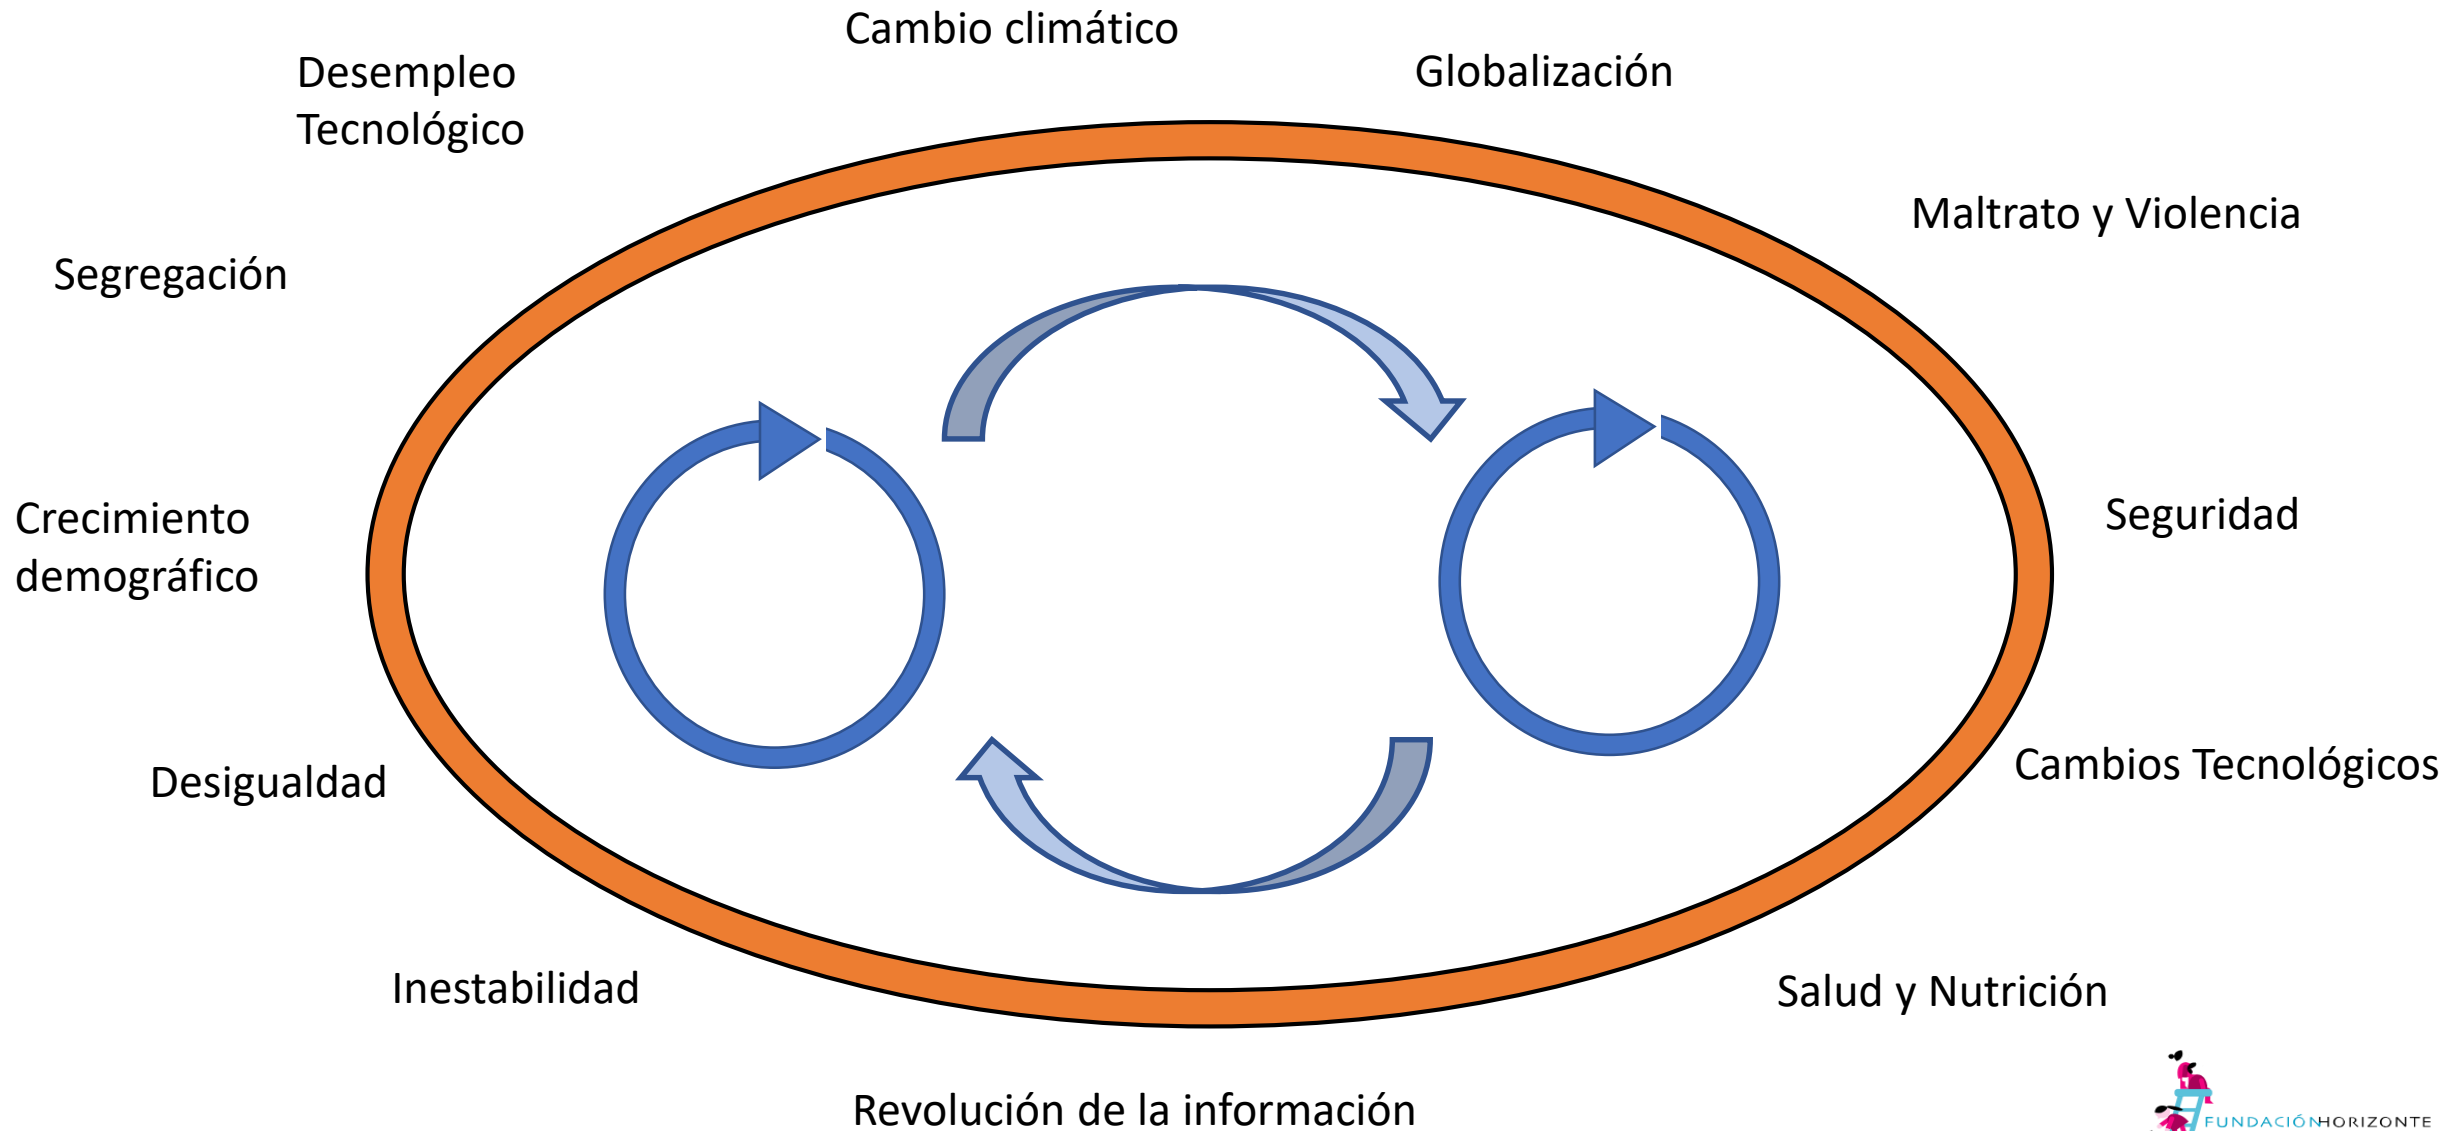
Cambio climático

Desempleo Tecnológico

Globalización

Maltrato y Violencia

Segregación

Crecimiento demográfico

Seguridad

Desigualdad

Cambios Tecnológicos

Inestabilidad

Salud y Nutrición

Revolución de la información

FUNDACIÓN HORIZONTE